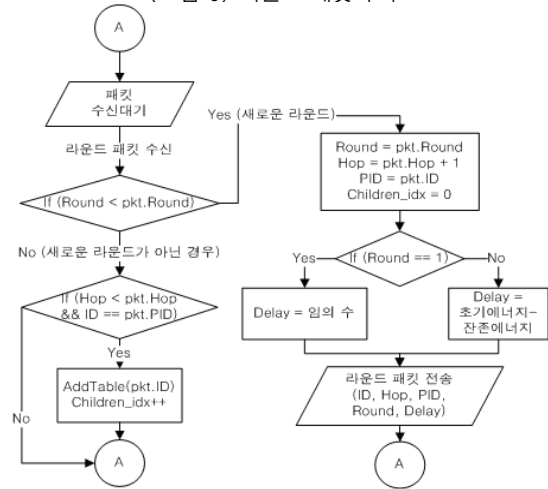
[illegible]

A

패킷 수신대기

라운드 패킷 수신

If (Round < pkt.Round)

Yes (새로운 라운드)

No (새로운 라운드가 아닌 경우)

If (Hop < pkt.Hop && ID == pkt.PID)

Yes

AddTable(pkt.ID)
Children_idx++

No

A

Round = pkt.Round
Hop = pkt.Hop + 1
PID = pkt.ID
Children_idx = 0

If (Round == 1)

Yes

No

Delay = 임의 수

Delay = 초기에너지-잔존에너지

라운드 패킷 전송 (ID, Hop, PID, Round, Delay)

A